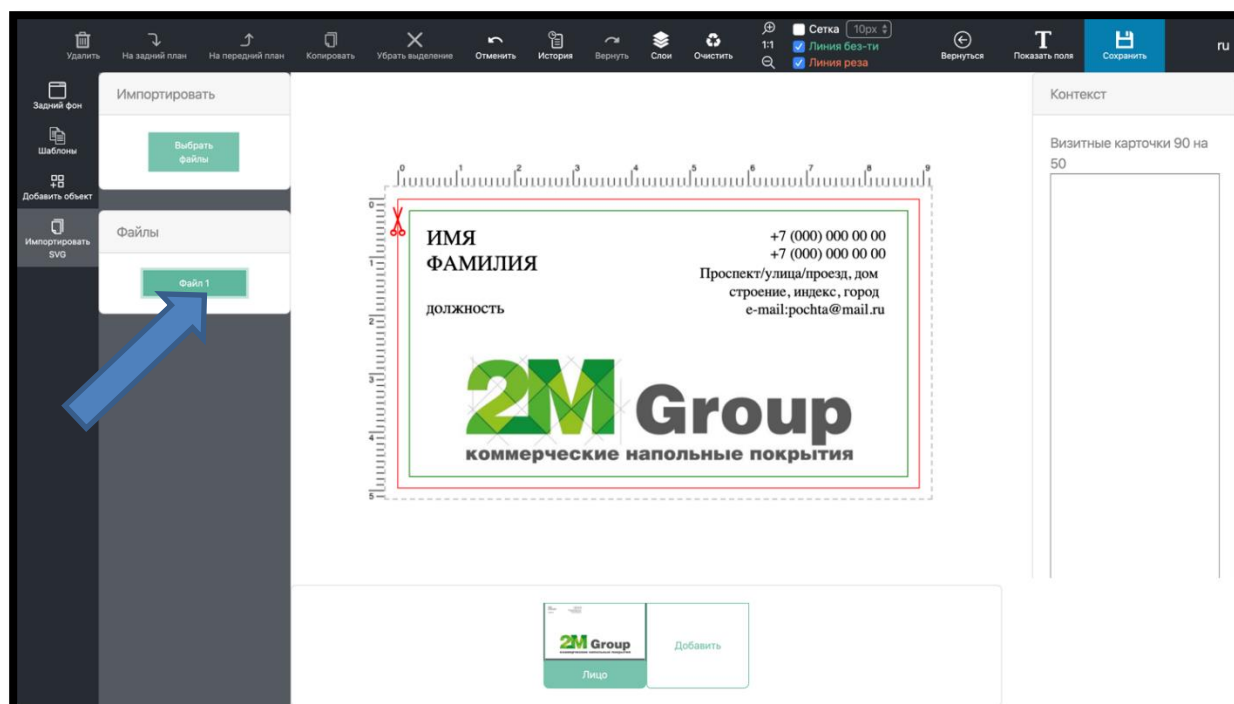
Удалить На задний план На передний план Копировать Убрать выделение Отменить История Вернуть Слои Очистить 1:1 Сетка 10px Линия без-ти Линия реза Вернуться Показать поля Сохранить ru

Задний фон
Шаблоны
Добавить объект
Импортировать SVG

Импортировать
Выбрать файлы

Файлы
Файл 1

0 1 2 3 4 5 6 7 8 9
0 1 2 3 4 5

ИМЯ
ФАМИЛИЯ

должность

+7 (000) 000 00 00
+7 (000) 000 00 00
Проспект/улица/проезд, дом
строение, индекс, город
e-mail:pochta@mail.ru

2M Group
коммерческие напольные покрытия

Контекст
Визитные карточки 90 на 50

2M Group
Лицо
Добавить